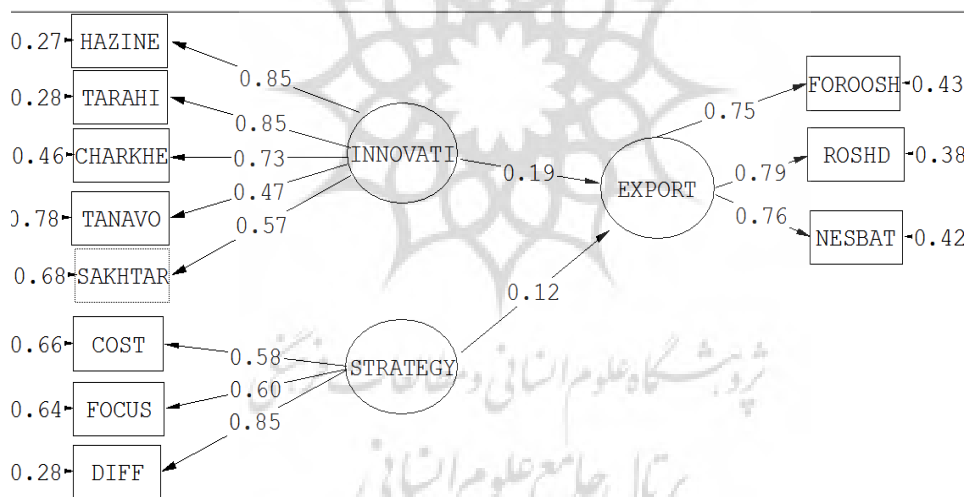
0.27 HAZINE
0.28 TARAHI
0.46 CHARKHE
0.78 TANAVO
0.68 SAKHTAR
0.85
0.85
0.73
0.47
0.57
INNOVATI
0.19
EXPORT
0.75
0.79
0.76
FOROOSH 0.43
ROSHD 0.38
NESBAT 0.42
0.12
0.66 COST
0.64 FOCUS
0.28 DIFF
0.58
0.60
0.85
STRATEGY
پژوهشگاه علوم انسانی و مطالعات فرهنگی
پرتال جامع علوم انسانی